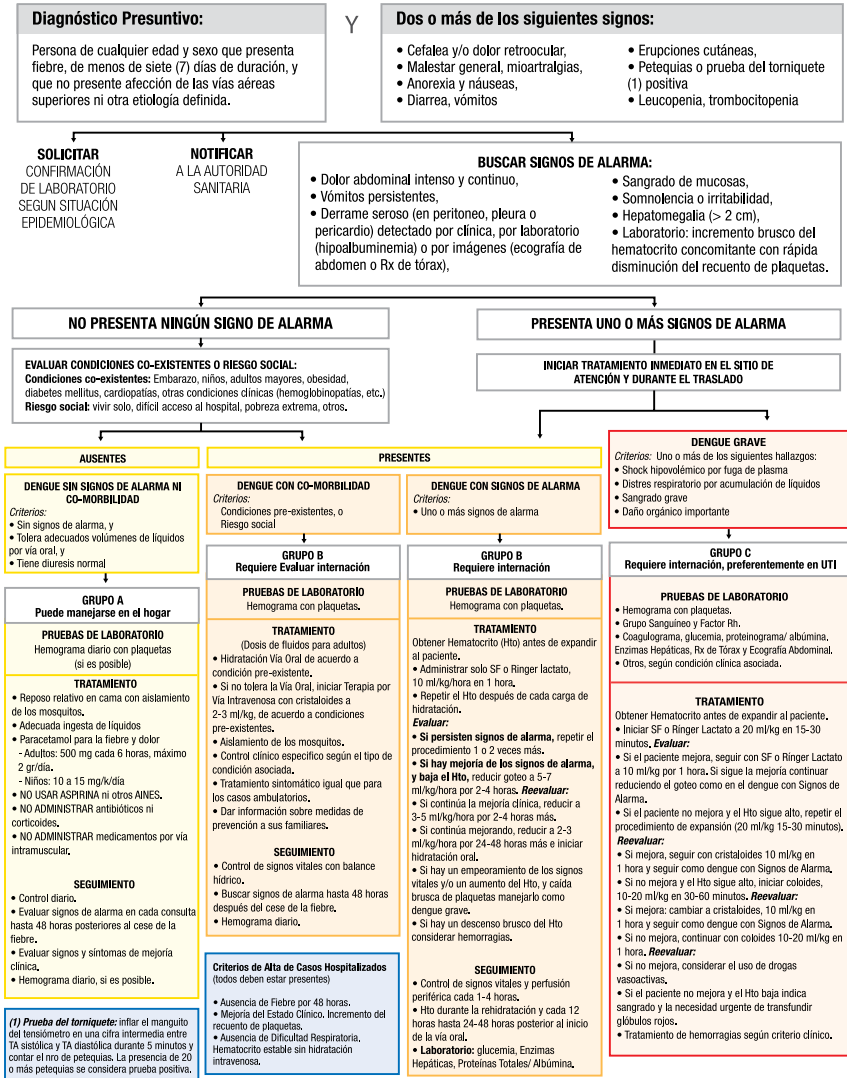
Diagnóstico Presuntivo:

Persona de cualquier edad y sexo que presenta fiebre, de menos de siete (7) días de duración, y que no presente afección de las vías aéreas superiores ni otra etiología definida.

Y

Dos o más de los siguientes signos:

• Cefalea y/o dolor retroocular,
• Malestar general, mioartralgias,
• Anorexia y náuseas,
• Diarrea, vómitos
• Erupciones cutáneas,
• Petequias o prueba del torniquete (1) positiva
• Leucopenia, trombocitopenia

SOLICITAR
CONFIRMACIÓN DE LABORATORIO SEGUN SITUACIÓN EPIDEMIOLÓGICA

NOTIFICAR
A LA AUTORIDAD SANITARIA

BUSCAR SIGNOS DE ALARMA:
• Dolor abdominal intenso y continuo,
• Vómitos persistentes,
• Derrame seroso (en peritoneo, pleura o pericardio) detectado por clínica, por laboratorio (hipoalbuminemia) o por imágenes (ecografía de abdomen o Rx de tórax),
• Sangrado de mucosas,
• Somnolencia o irritabilidad,
• Hepatomegalia (> 2 cm),
• Laboratorio: incremento brusco del hematocrito concomitante con rápida disminución del recuento de plaquetas.

NO PRESENTA NINGÚN SIGNO DE ALARMA

PRESENTA UNO O MÁS SIGNOS DE ALARMA

EVALUAR CONDICIONES CO-EXISTENTES O RIESGO SOCIAL:
Condiciones co-existentes: Embarazo, niños, adultos mayores, obesidad, diabetes mellitus, cardiopatías, otras condiciones clínicas (hemoglobinopatías, etc.)
Riesgo social: vivir solo, difícil acceso al hospital, pobreza extrema, otros.

INICIAR TRATAMIENTO INMEDIATO EN EL SITIO DE ATENCIÓN Y DURANTE EL TRASLADO

AUSENTES

PRESENTES

DENGUE SIN SIGNOS DE ALARMA NI CO-MORBILIDAD
Criterios:
• Sin signos de alarma, y
• Tolera adecuados volúmenes de líquidos por vía oral, y
• Tiene diuresis normal

GRUPO A
Puede manejarse en el hogar

PRUEBAS DE LABORATORIO
Hemograma diario con plaquetas (si es posible)

TRATAMIENTO
• Reposo relativo en cama con aislamiento de los mosquitos.
• Adecuada ingesta de líquidos
• Paracetamol para la fiebre y dolor
- Adultos: 500 mg cada 6 horas, máximo 2 gr/día.
- Niños: 10 a 15 mg/k/día
• NO USAR ASPIRINA ni otros AINES.
• NO ADMINISTRAR antibióticos ni corticoides.
• NO ADMINISTRAR medicamentos por vía intramuscular.

SEGUIMIENTO
• Control diario.
• Evaluar signos de alarma en cada consulta hasta 48 horas posteriores al cese de la fiebre.
• Evaluar signos y síntomas de mejoría clínica.
• Hemograma diario, si es posible.

(1) Prueba del torniquete: inflar el manguito del tensiómetro en una cifra intermedia entre TA sistólica y TA diastólica durante 5 minutos y contar el nro de petequias. La presencia de 20 o más petequias se considera prueba positiva.

DENGUE CON CO-MORBILIDAD
Criterios:
Condiciones pre-existentes, o Riesgo social

GRUPO B
Requiere Evaluar internación

PRUEBAS DE LABORATORIO
Hemograma con plaquetas.

TRATAMIENTO
(Dosis de fluidos para adultos)
• Hidratación Vía Oral de acuerdo a condición pre-existente.
• Si no tolera la Vía Oral, iniciar Terapia por Vía Intravenosa con cristaloides a 2-3 ml/kg, de acuerdo a condiciones pre-existentes.
• Aislamiento de los mosquitos.
• Control clínico específico según el tipo de condición asociada.
• Tratamiento sintomático igual que para los casos ambulatorios.
• Dar información sobre medidas de prevención a sus familiares.

SEGUIMIENTO
• Control de signos vitales con balance hídrico.
• Buscar signos de alarma hasta 48 horas después del cese de la fiebre.
• Hemograma diario.

Criterios de Alta de Casos Hospitalizados
(todos deben estar presentes)
• Ausencia de Fiebre por 48 horas.
• Mejoría del Estado Clínico. Incremento del recuento de plaquetas.
• Ausencia de Dificultad Respiratoria, Hematocrito estable sin hidratación intravenosa.

DENGUE CON SIGNOS DE ALARMA
Criterios:
• Uno o más signos de alarma

GRUPO B
Requiere internación

PRUEBAS DE LABORATORIO
Hemograma con plaquetas.

TRATAMIENTO
Obtener Hematocrito (Hto) antes de expandir al paciente.
• Administrar solo SF o Ringer lactato, 10 ml/kg/hora en 1 hora.
• Repetir el Hto después de cada carga de hidratación.
Evaluar:
• Si persisten signos de alarma, repetir el procedimiento 1 o 2 veces más.
• Si hay mejoría de los signos de alarma, y baja el Hto, reducir goteo a 5-7 ml/kg/hora por 2-4 horas. Reevaluar:
• Si continúa la mejoría clínica, reducir a 3-5 ml/kg/hora por 2-4 horas más.
• Si continúa mejorando, reducir a 2-3 ml/kg/hora por 24-48 horas más e iniciar hidratación oral.
• Si hay un empeoramiento de los signos vitales y/o un aumento del Hto, y caída brusca de plaquetas manejarlo como dengue grave.
• Si hay un descenso brusco del Hto considerar hemorragias.

SEGUIMIENTO
• Control de signos vitales y perfusión periférica cada 1-4 horas.
• Hto durante la rehidratación y cada 12 horas hasta 24-48 horas posterior al inicio de la vía oral.
• Laboratorio: glucemia, Enzimas Hepáticas, Proteínas Totales/ Albúmina.

DENGUE GRAVE
Criterios: Uno o más de los siguientes hallazgos:
• Shock hipovolémico por fuga de plasma
• Distres respiratorio por acumulación de líquidos
• Sangrado grave
• Daño orgánico importante

GRUPO C
Requiere internación, preferentemente en UTI

PRUEBAS DE LABORATORIO
• Hemograma con plaquetas.
• Grupo Sanguíneo y Factor Rh.
• Coagulograma, glucemia, proteinograma/ albúmina. Enzimas Hepáticas, Rx de Tórax y Ecografía Abdominal.
• Otros, según condición clínica asociada.

TRATAMIENTO
Obtener Hematocrito antes de expandir al paciente.
• Iniciar SF o Ringer Lactato a 20 ml/kg en 15-30 minutos. Evaluar:
• Si el paciente mejora, seguir con SF o Ringer Lactato a 10 ml/kg por 1 hora. Si sigue la mejoría continuar reduciendo el goteo como en el dengue con Signos de Alarma.
• Si el paciente no mejora y el Hto sigue alto, repetir el procedimiento de expansión (20 ml/kg 15-30 minutos).
Reevaluar:
• Si mejora, seguir con cristaloides 10 ml/kg en 1 hora y seguir como dengue con Signos de Alarma.
• Si no mejora y el Hto sigue alto, iniciar coloides, 10-20 ml/kg en 30-60 minutos. Reevaluar:
• Si mejora: cambiar a cristaloides, 10 ml/kg en 1 hora y seguir como dengue con Signos de Alarma.
• Si no mejora, continuar con coloides 10-20 ml/kg en 1 hora. Reevaluar:
• Si no mejora, considerar el uso de drogas vasoactivas.
• Si el paciente no mejora y el Hto baja indica sangrado y la necesidad urgente de transfundir glóbulos rojos.
• Tratamiento de hemorragias según criterio clínico.